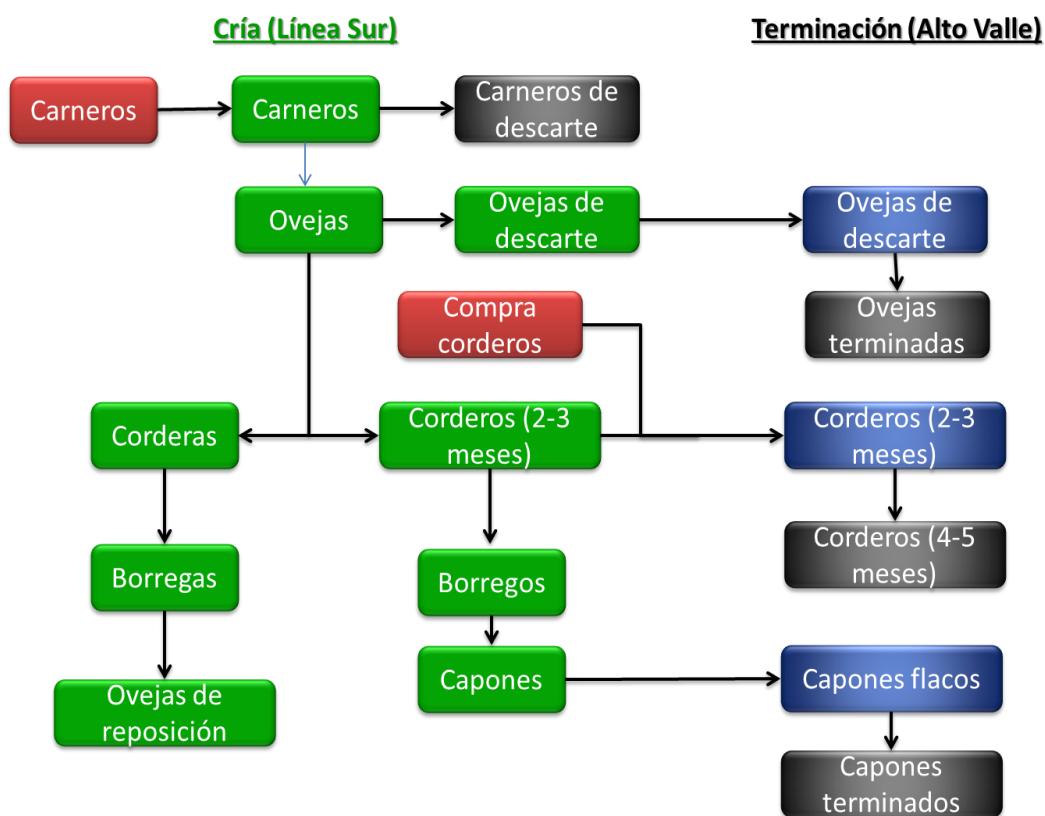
Cría (Línea Sur)

Terminación (Alto Valle)

Carneros

Carneros

Carneros de descarte

Ovejas

Ovejas de descarte

Ovejas de descarte

Ovejas terminadas

Compra corderos

Corderas

Corderos (2-3 meses)

Corderos (2-3 meses)

Corderos (4-5 meses)

Borregas

Borregos

Ovejas de reposición

Capones

Capones flacos

Capones terminados